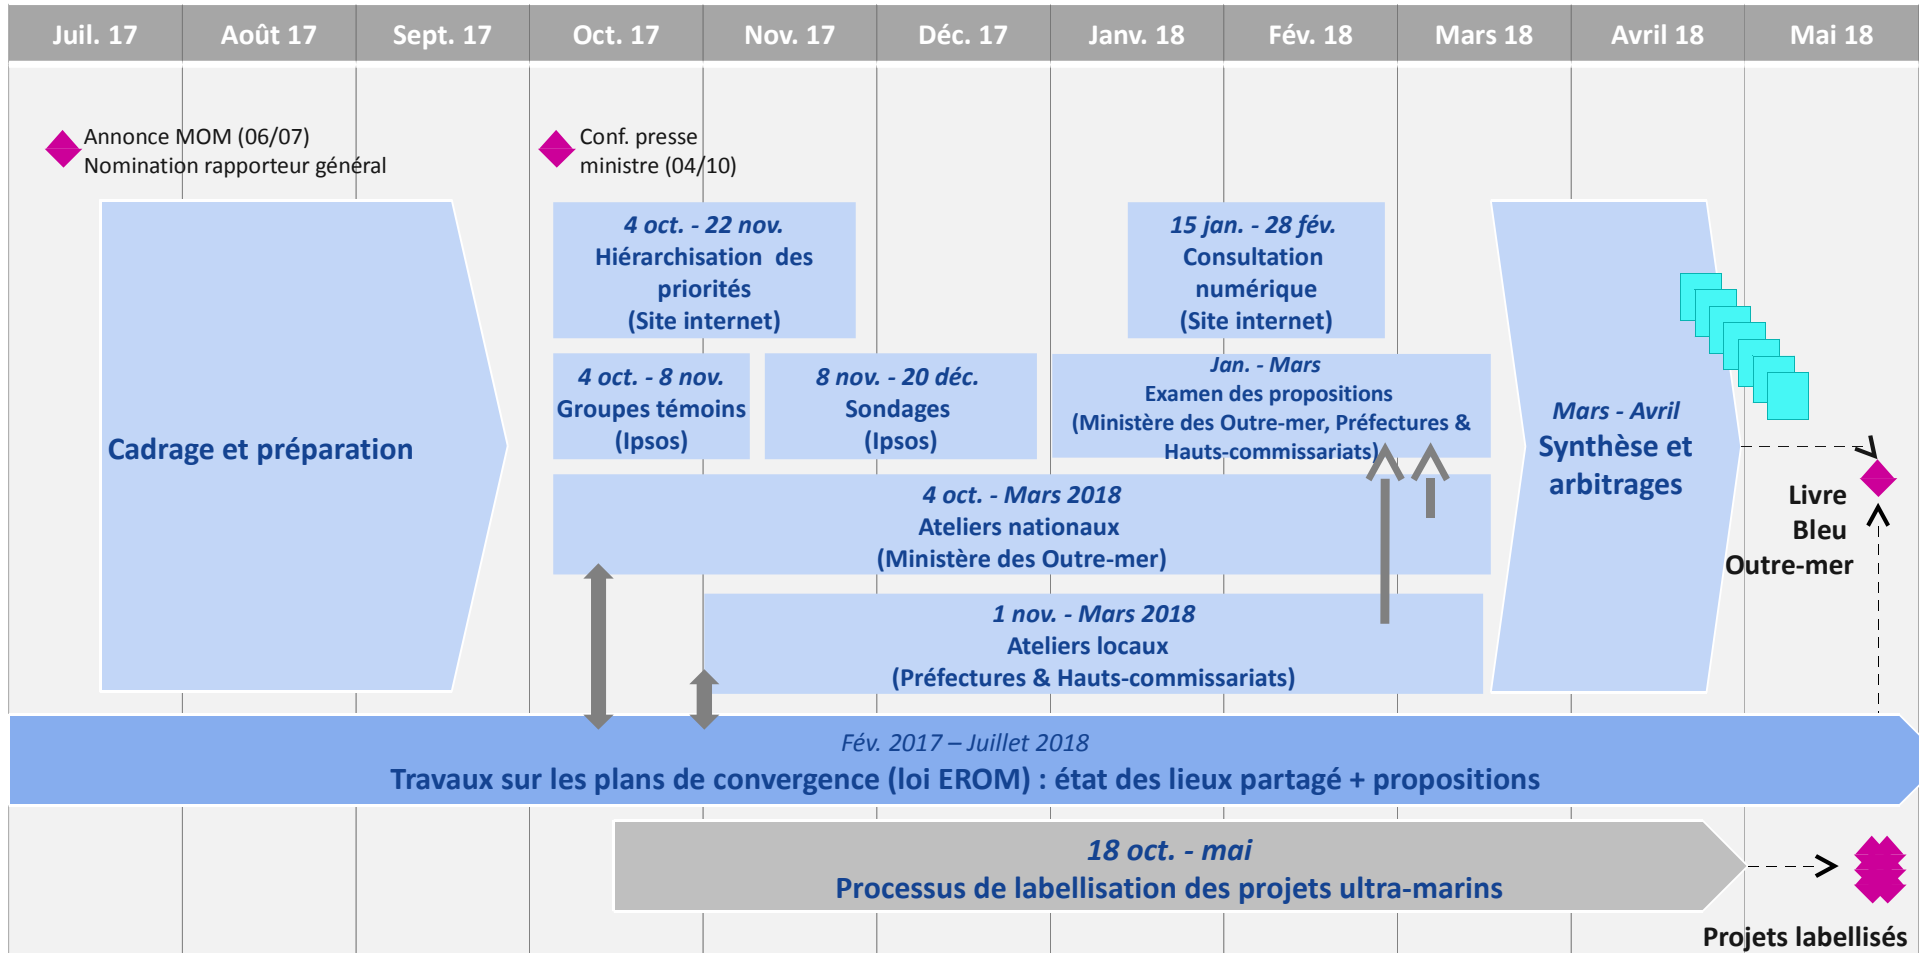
| Juil. 17 | Août 17 | Sept. 17 | Oct. 17 | Nov. 17 | Déc. 17 | Janv. 18 | Fév. 18 | Mars 18 | Avril 18 | Mai 18 |
|---|---|---|---|---|---|---|---|---|---|---|

Annonce MOM (06/07)
Nomination rapporteur général

Conf. presse ministre (04/10)

Cadrage et préparation

4 oct. - 22 nov.
Hiérarchisation des priorités
(Site internet)

15 jan. - 28 fév.
Consultation numérique
(Site internet)

4 oct. - 8 nov.
Groupes témoins
(Ipsos)

8 nov. - 20 déc.
Sondages
(Ipsos)

Jan. - Mars
Examen des propositions
(Ministère des Outre-mer, Préfectures & Hauts-commissariats)

Mars - Avril
Synthèse et arbitrages

Livre Bleu Outre-mer

4 oct. - Mars 2018
Ateliers nationaux
(Ministère des Outre-mer)

1 nov. - Mars 2018
Ateliers locaux
(Préfectures & Hauts-commissariats)

Fév. 2017 – Juillet 2018
Travaux sur les plans de convergence (loi EROM) : état des lieux partagé + propositions

18 oct. - mai
Processus de labellisation des projets ultra-marins

Projets labellisés